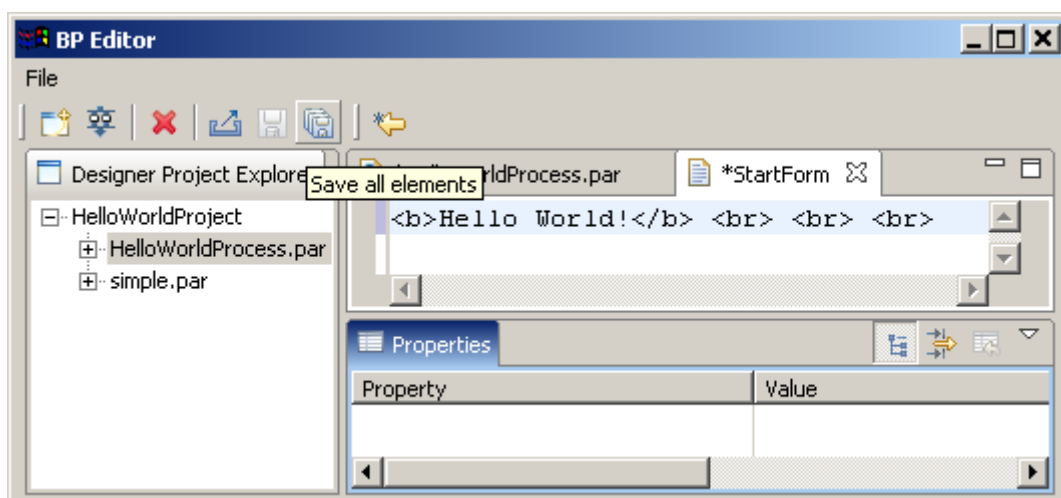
BP Editor

File

Designer Project Explore

Save all elements

rldProcess.par

*StartForm

HelloWorldProject

HelloWorldProcess.par

simple.par

<b>Hello World!</b> <br> <br> <br>

Properties

| Property | Value |
|---|---|
| | |